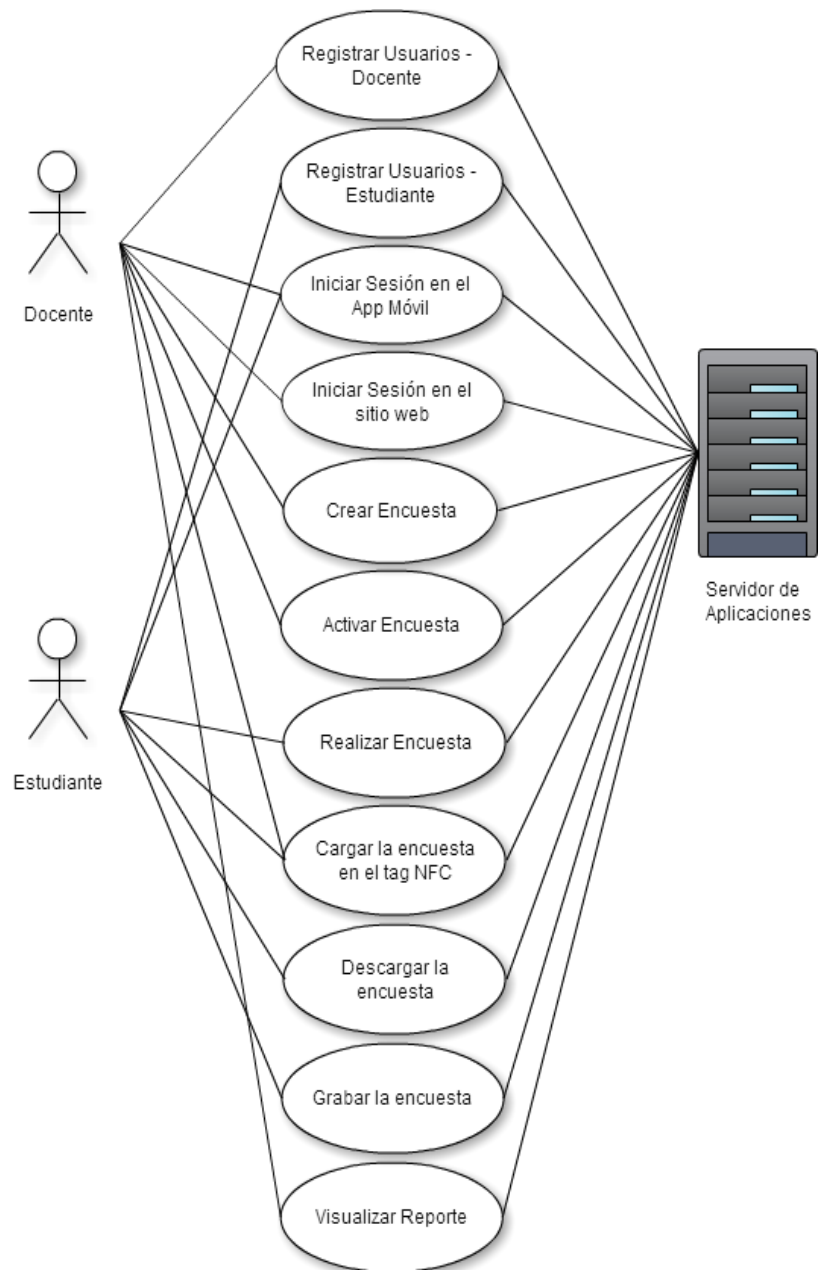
Docente

Estudiante

Registrar Usuarios - Docente

Registrar Usuarios - Estudiante

Iniciar Sesión en el App Móvil

Iniciar Sesión en el sitio web

Crear Encuesta

Activar Encuesta

Realizar Encuesta

Cargar la encuesta en el tag NFC

Descargar la encuesta

Grabar la encuesta

Visualizar Reporte

Servidor de Aplicaciones